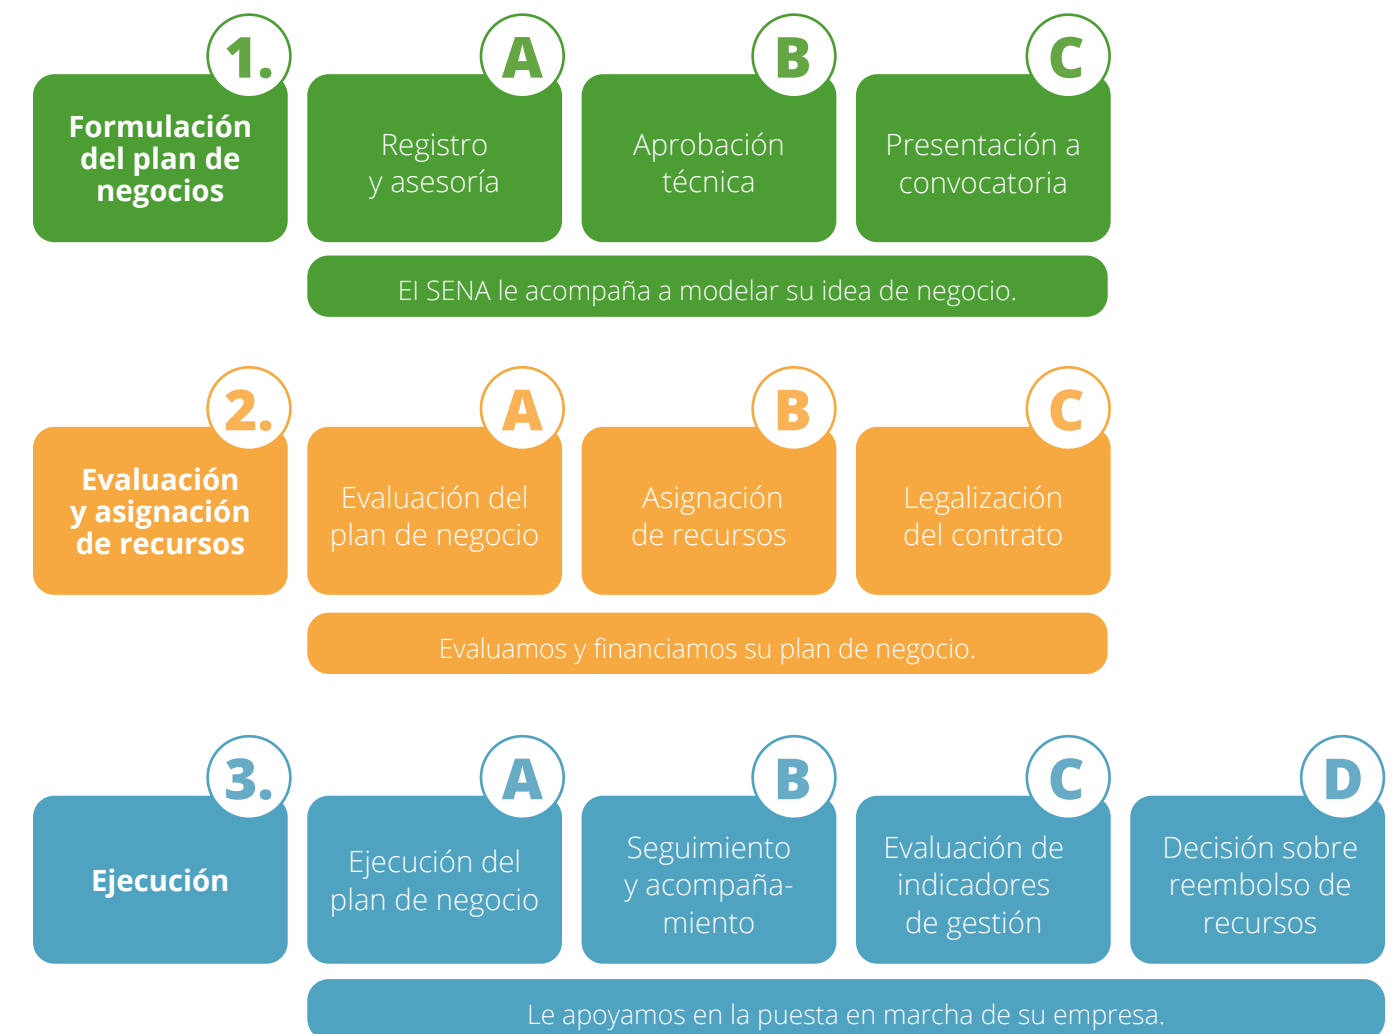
1.
Formulación del plan de negocios

A
Registro y asesoría

B
Aprobación técnica

C
Presentación a convocatoria

El SENA le acompaña a modelar su idea de negocio.

2.
Evaluación y asignación de recursos

A
Evaluación del plan de negocio

B
Asignación de recursos

C
Legalización del contrato

Evaluamos y financiamos su plan de negocio.

3.
Ejecución

A
Ejecución del plan de negocio

B
Seguimiento y acompañamiento

C
Evaluación de indicadores de gestión

D
Decisión sobre reembolso de recursos

Le apoyamos en la puesta en marcha de su empresa.